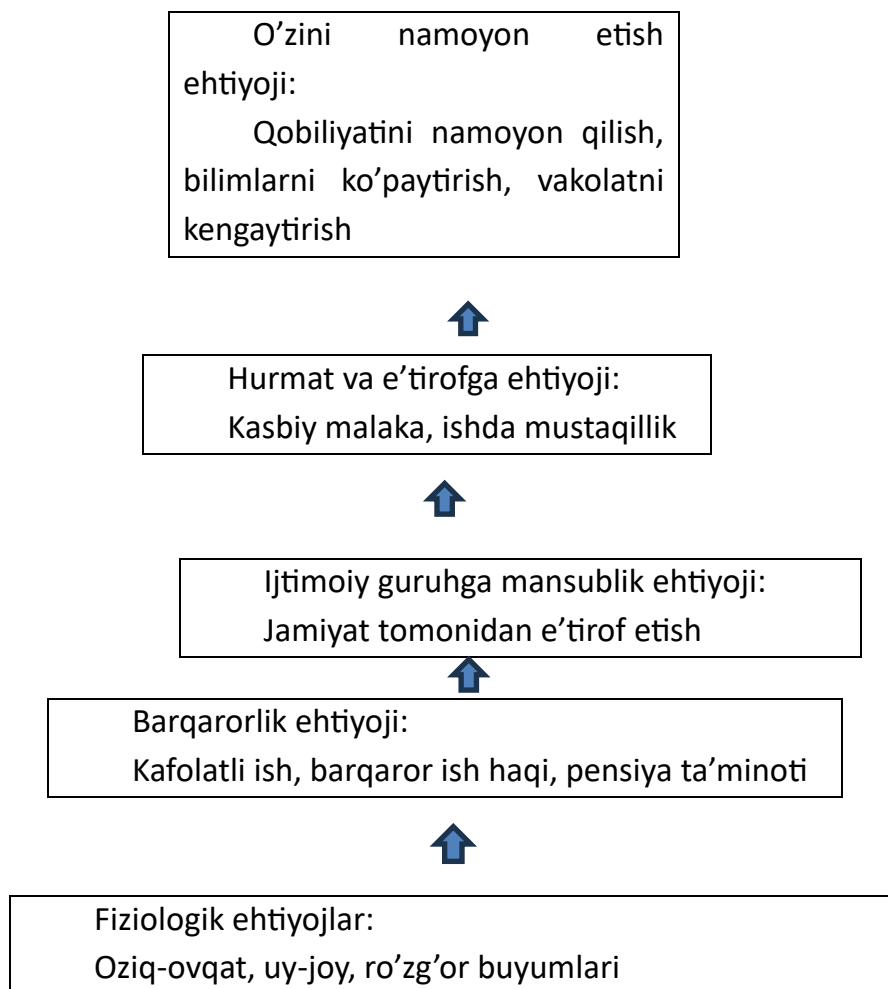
O’zini namoyon etish ehtiyoji:
Qobiliyatini namoyon qilish, bilimlarni ko’paytirish, vakolatni kengaytirish

Hurmat va e’tirofga ehtiyoji:
Kasbiy malaka, ishda mustaqillik

Ijtimoiy guruhga mansublik ehtiyoji:
Jamiyat tomonidan e’tirof etish

Barqarorlik ehtiyoji:
Kafolatli ish, barqaror ish haqi, pensiya ta’minoti

Fiziologik ehtiyojlar:
Oziq-ovqat, uy-joy, ro’zg’or buyumlari